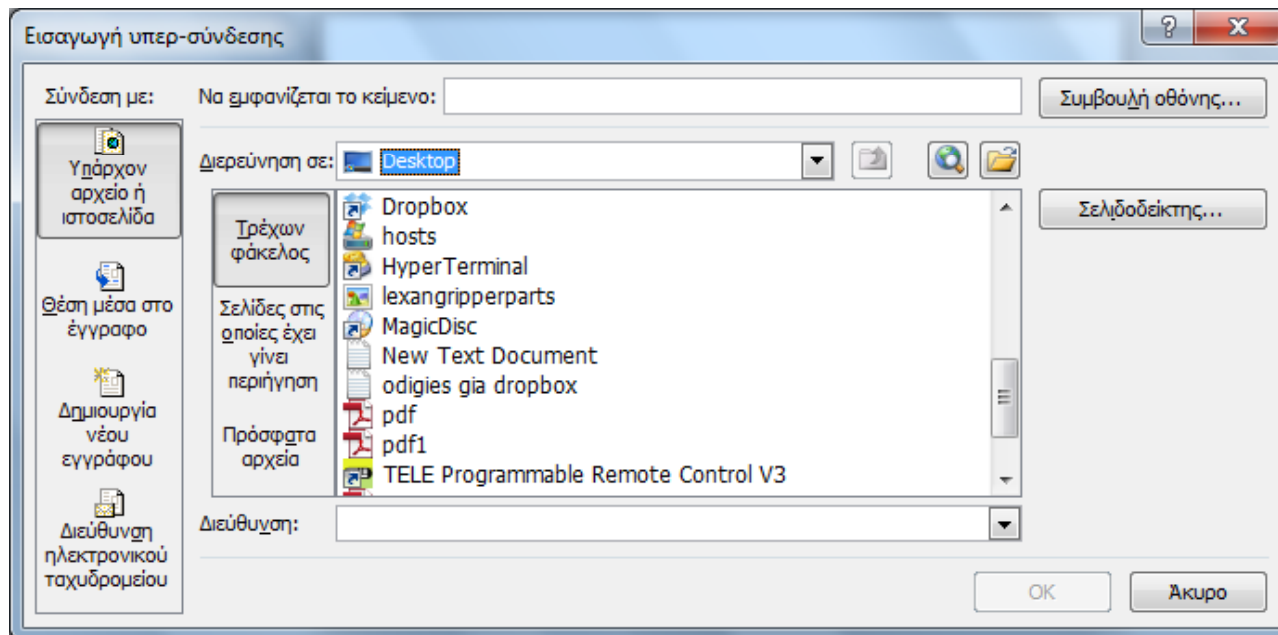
Εισαγωγή υπερ-σύνδεσης

?
X

Σύνδεση με:

Υπάρχον αρχείο ή ιστοσελίδα

Θέση μέσα στο έγγραφο

Δημιουργία νέου εγγράφου

Διεύθυνση ηλεκτρονικού ταχυδρομείου

Να εμφανίζεται το κείμενο:

Συμβουλή οθόνης...

Διερεύνηση σε: Desktop

Τρέχων φάκελος

Σελίδες στις οποίες έχει γίνει περιήγηση

Πρόσφατα αρχεία

Dropbox
hosts
HyperTerminal
lexangripperparts
MagicDisc
New Text Document
odigies gia dropbox
pdf
pdf1
TELE Programmable Remote Control V3

Σελιδοδείκτης...

Διεύθυνση:

OK

Άκυρο